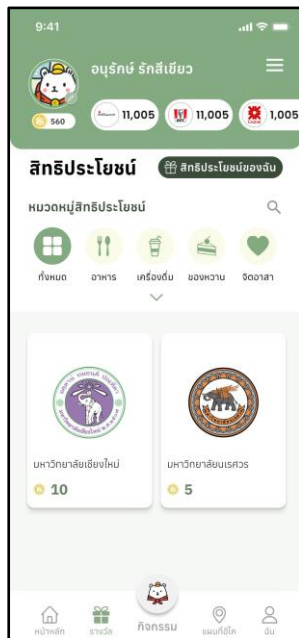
9:41

อนุรักษ์ รักสีเขียว

560

11,005

11,005

1,005

สิทธิประโยชน์

สิทธิประโยชน์ของฉัน

หมวดหมู่สิทธิประโยชน์

ทั้งหมด

อาหาร

เครื่องดื่ม

ของหวาน

จิตอาสา

มหาวิทยาลัยเชียงใหม่

10

มหาวิทยาลัยนเรศวร

5

หน้าหลัก

รางวัล

กิจกรรม

แผนที่ขีโค

ฉัน